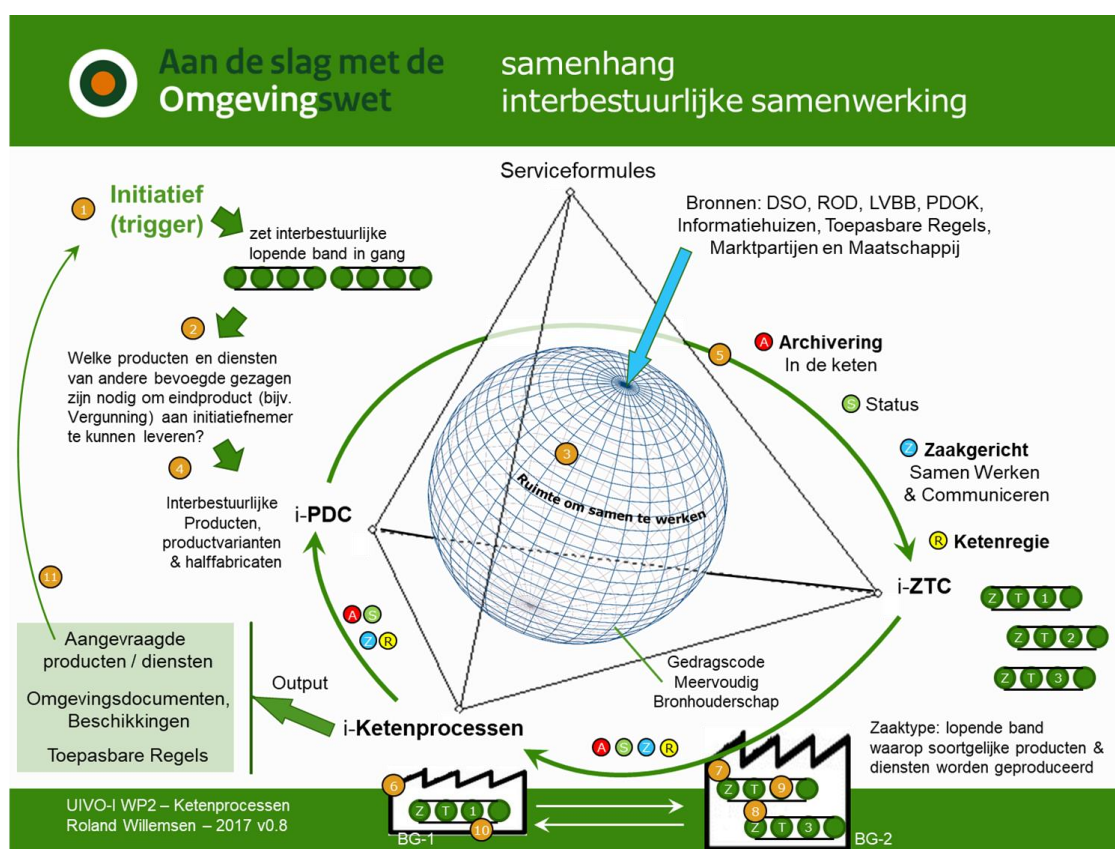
Aan de slag met de Omgevingswet

samenhang interbestuurlijke samenwerking

1 Initiatief (trigger)

zet interbestuurlijke lopende band in gang

2

Welke producten en diensten van andere bevoegde gezagen zijn nodig om eindproduct (bijv. Vergunning) aan initiatiefnemer te kunnen leveren?

4

Interbestuurlijke Producten, productvarianten & halffabricaten

11

Serviceformules

Bronnen: DSO, ROD, LVBB, PDOK, Informatiehuizen, Toepasbare Regels, Marktpartijen en Maatschappij

3

Ruimte om samen te werken

i-PDC

A S Z R

5 A Archivering In de keten

S Status

Z Zaakgericht Samen Werken & Communiceren

R Ketenregie

i-ZTC

Z T 1
Z T 2
Z T 3

Gedragscode Meervoudig Bronhouderschap

Aangevraagde producten / diensten

Omgevingsdocumenten, Beschikkingen

Toepasbare Regels

Output

i-Ketenprocessen

A S Z R

Zaaktype: lopende band waarop soortgelijke producten & diensten worden geproduceerd

UIVO-I WP2 – Ketenprocessen
Roland Willemsen – 2017 v0.8

6
Z T 1
10
BG-1

7
Z T 9
8
Z T 3
BG-2